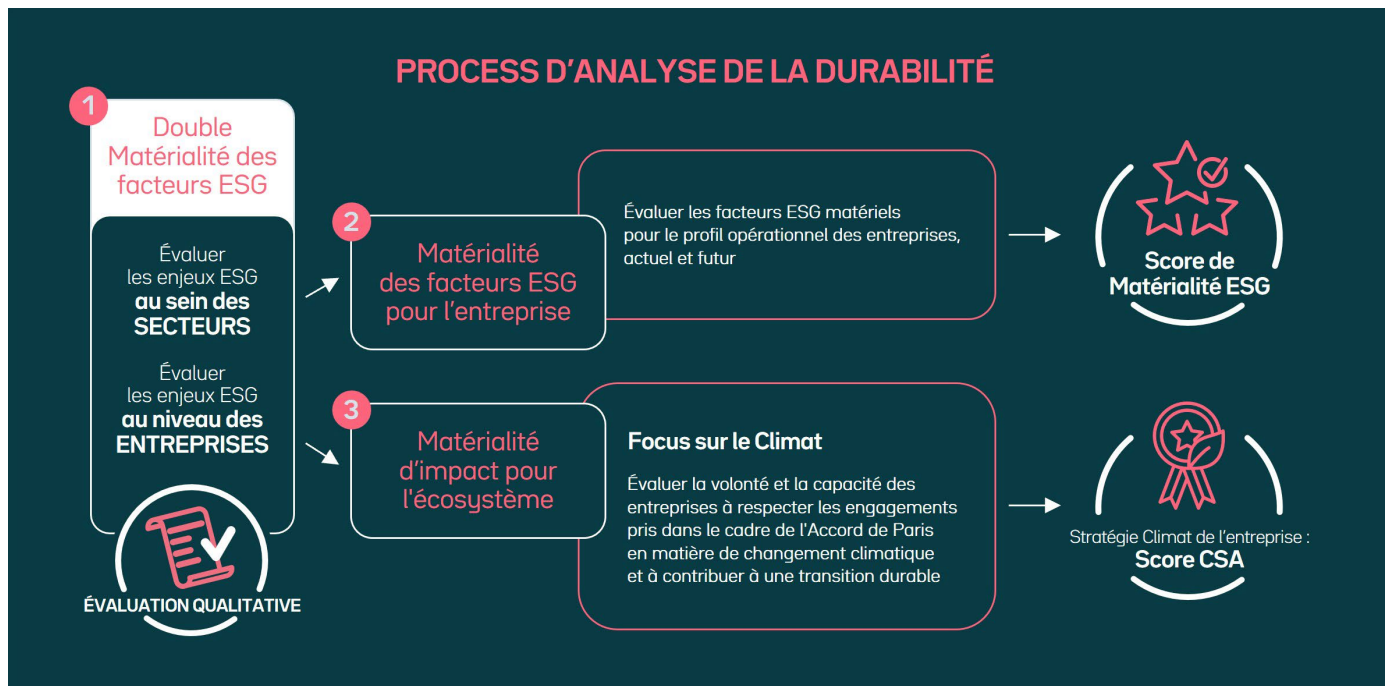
PROCESS D'ANALYSE DE LA DURABILITÉ

1

Double Matérialité des facteurs ESG

Évaluer les enjeux ESG **au sein des SECTEURS**

Évaluer les enjeux ESG **au niveau des ENTREPRISES**

ÉVALUATION QUALITATIVE

2

Matérialité des facteurs ESG pour l'entreprise

Évaluer les facteurs ESG matériels pour le profil opérationnel des entreprises, actuel et futur

Score de Matérialité ESG

3

Matérialité d'impact pour l'écosystème

Focus sur le Climat

Évaluer la volonté et la capacité des entreprises à respecter les engagements pris dans le cadre de l'Accord de Paris en matière de changement climatique et à contribuer à une transition durable

Stratégie Climat de l'entreprise :
Score CSA